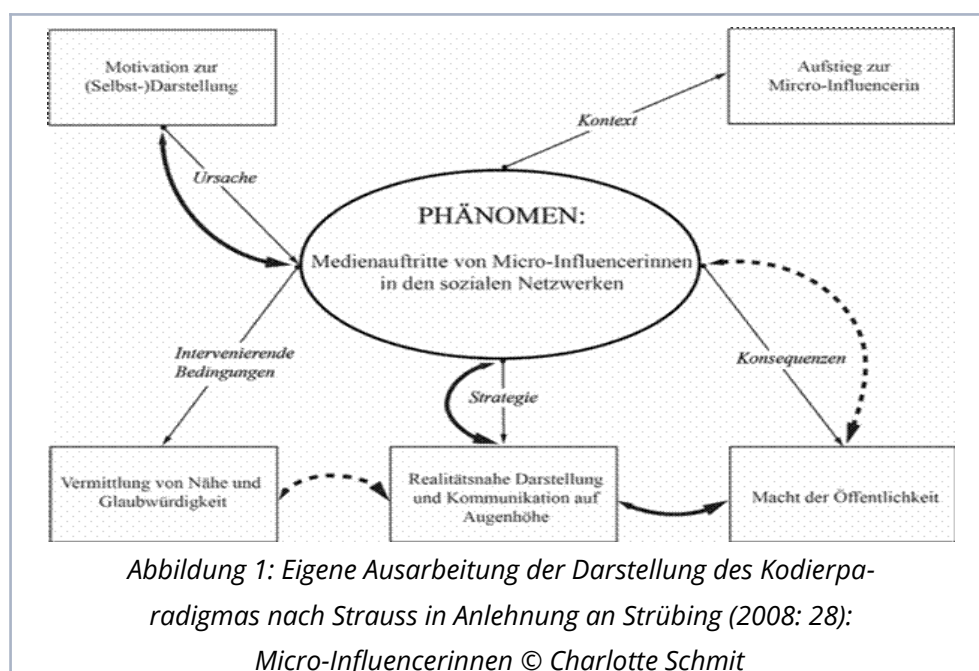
Motivation zur (Selbst-)Darstellung

Aufstieg zur Mircro-Influencerin

Kontext

Ursache

PHÄNOMEN:

Medienauftritte von Micro-Influencerinnen in den sozialen Netzwerken

Intervenierende Bedingungen

Strategie

Konsequenzen

Vermittlung von Nähe und Glaubwürdigkeit

Realitätsnahe Darstellung und Kommunikation auf Augenhöhe

Macht der Öffentlichkeit

Abbildung 1: Eigene Ausarbeitung der Darstellung des Kodierparadigmas nach Strauss in Anlehnung an Strübing (2008: 28): Micro-Influencerinnen © Charlotte Schmit